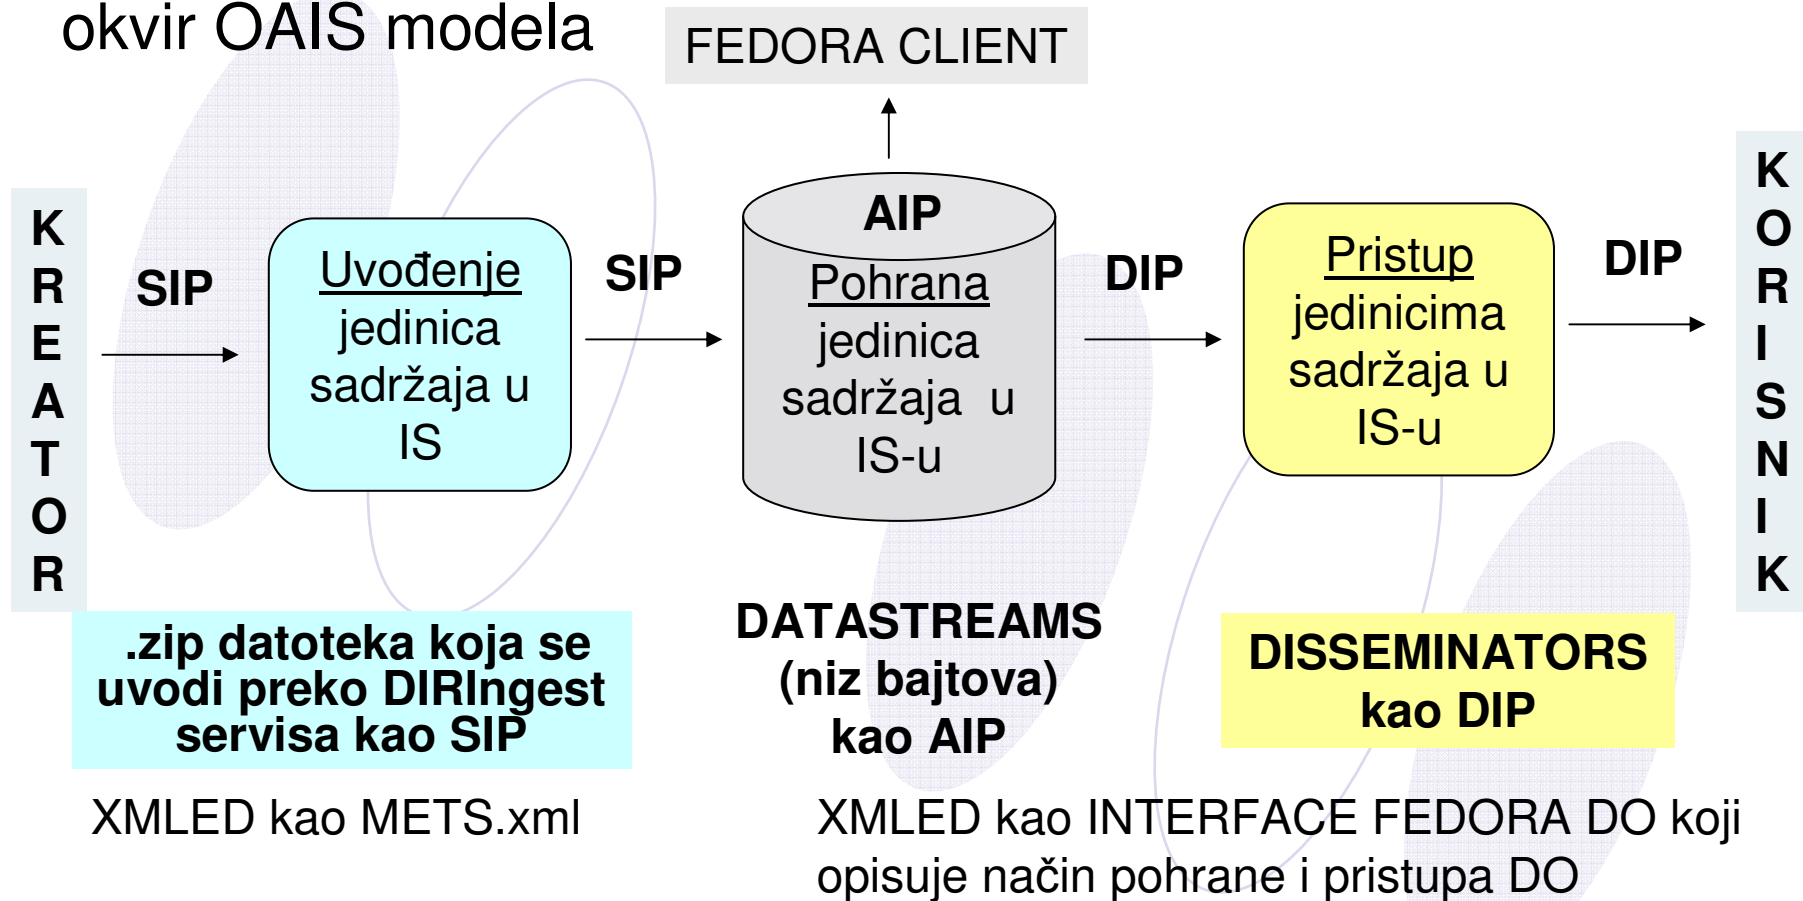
okvir OAIS modela

FEDORA CLIENT

KREATOR

SIP

Uvođenje jedinica sadržaja u IS

SIP

AIP

Pohrana jedinica sadržaja u IS-u

DIP

Pristup jedinicima sadržaja u IS-u

DIP

KORISNIK

.zip datoteka koja se uvodi preko DIRIngest servisa kao SIP

DATASTREAMS (niz bajtova) kao AIP

DISSEMINATORS kao DIP

XMLED kao METS.xml

XMLED kao INTERFACE FEDORA DO koji opisuje način pohrane i pristupa DO